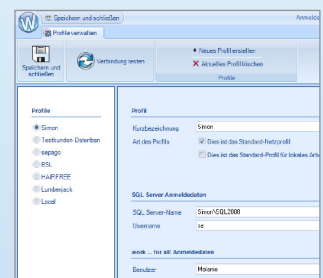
Speichern und schließen

Anmeld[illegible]

Profile verwalten

Speichern und schließen

Verbindung testen

Neues Profil erstellen

Aktuelles Profil löschen

Profile

Profile

Simon

Testkunden-Datenbank

sepago

BSL

HAIRFREE

Lumberjack

Local

Profil

Kurzbezeichnung

Simon

Art des Profils

Dies ist das Standard-Netzprofil

Dies ist das Standard-Profil für lokales Arb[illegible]

SQL Server Anmeldedaten

SQL Server-Name

Simon\SQL2000

Username

sa

work ... for all Anmeldedaten

Benutzer

Melanie